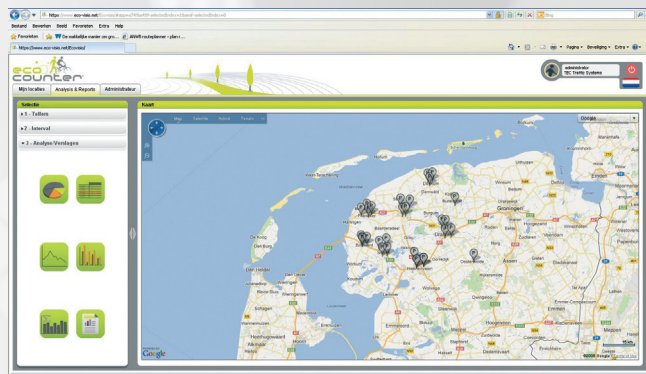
https://www.eco-visio.net/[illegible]

Bestand Bewerken Beeld Favorieten Extra Help

Favorieten De snelheid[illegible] ANWB routeplanner - plan r...

https://www.eco-visio.net/Ecovisio/

Pagina Beveiliging Extra

eco counter

Mijn locaties Analysis & Reports Administrateur

administrator TEC Traffic Systems

Selectie

1 - Tellers

2 - Interval

3 - Analyse Verslagen

Kaart

Kaart Satelliet Hybride Terrein

Google

Groningen

Google

©2009 Google